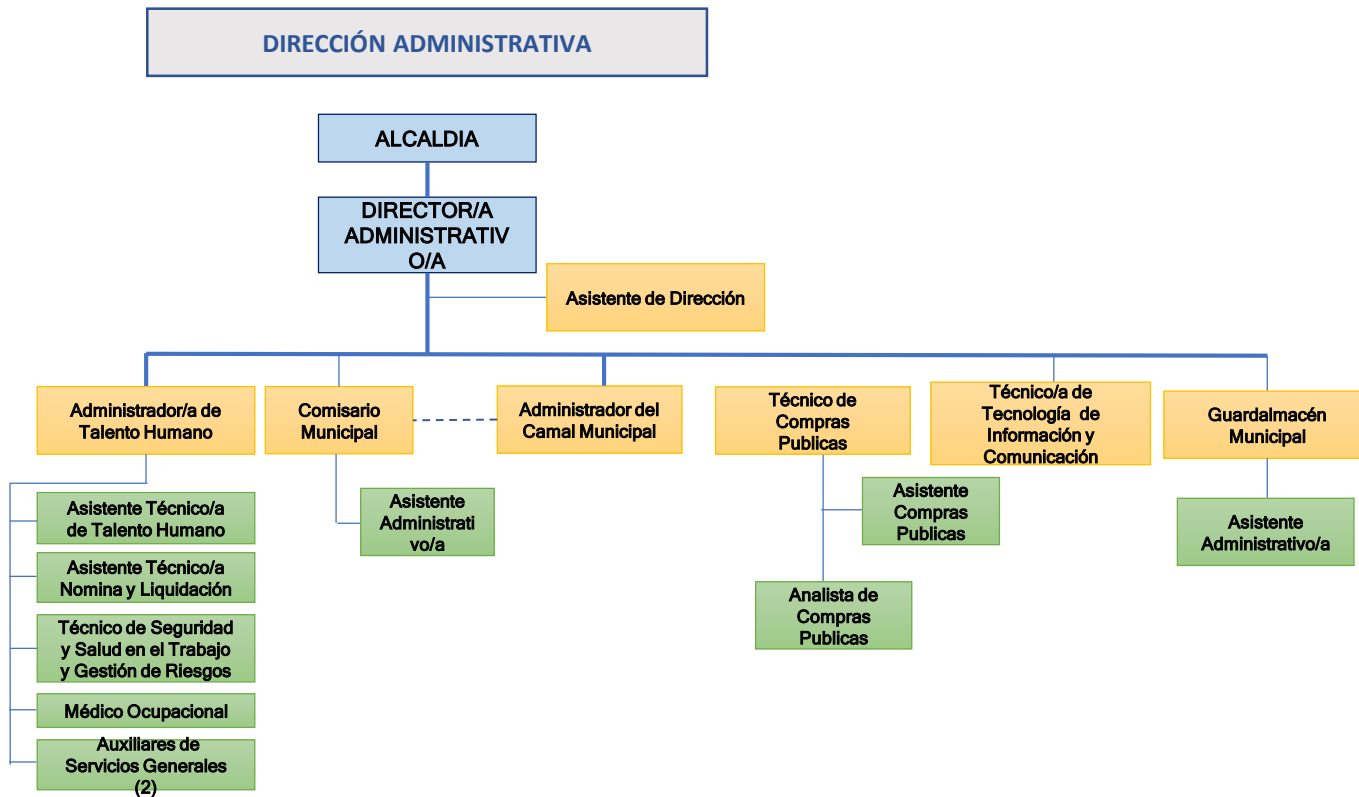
DIRECCIÓN ADMINISTRATIVA

ALCALDIA

DIRECTOR/A ADMINISTRATIV O/A

Asistente de Dirección

Administrador/a de Talento Humano

Comisario Municipal

Administrador del Camal Municipal

Técnico de Compras Publicas

Técnico/a de Tecnología de Información y Comunicación

Guardalmacén Municipal

Asistente Técnico/a de Talento Humano

Asistente Técnico/a Nomina y Liquidación

Técnico de Seguridad y Salud en el Trabajo y Gestión de Riesgos

Médico Ocupacional

Auxiliares de Servicios Generales (2)

Asistente Administrati vo/a

Asistente Compras Publicas

Analista de Compras Publicas

Asistente Administrativo/a